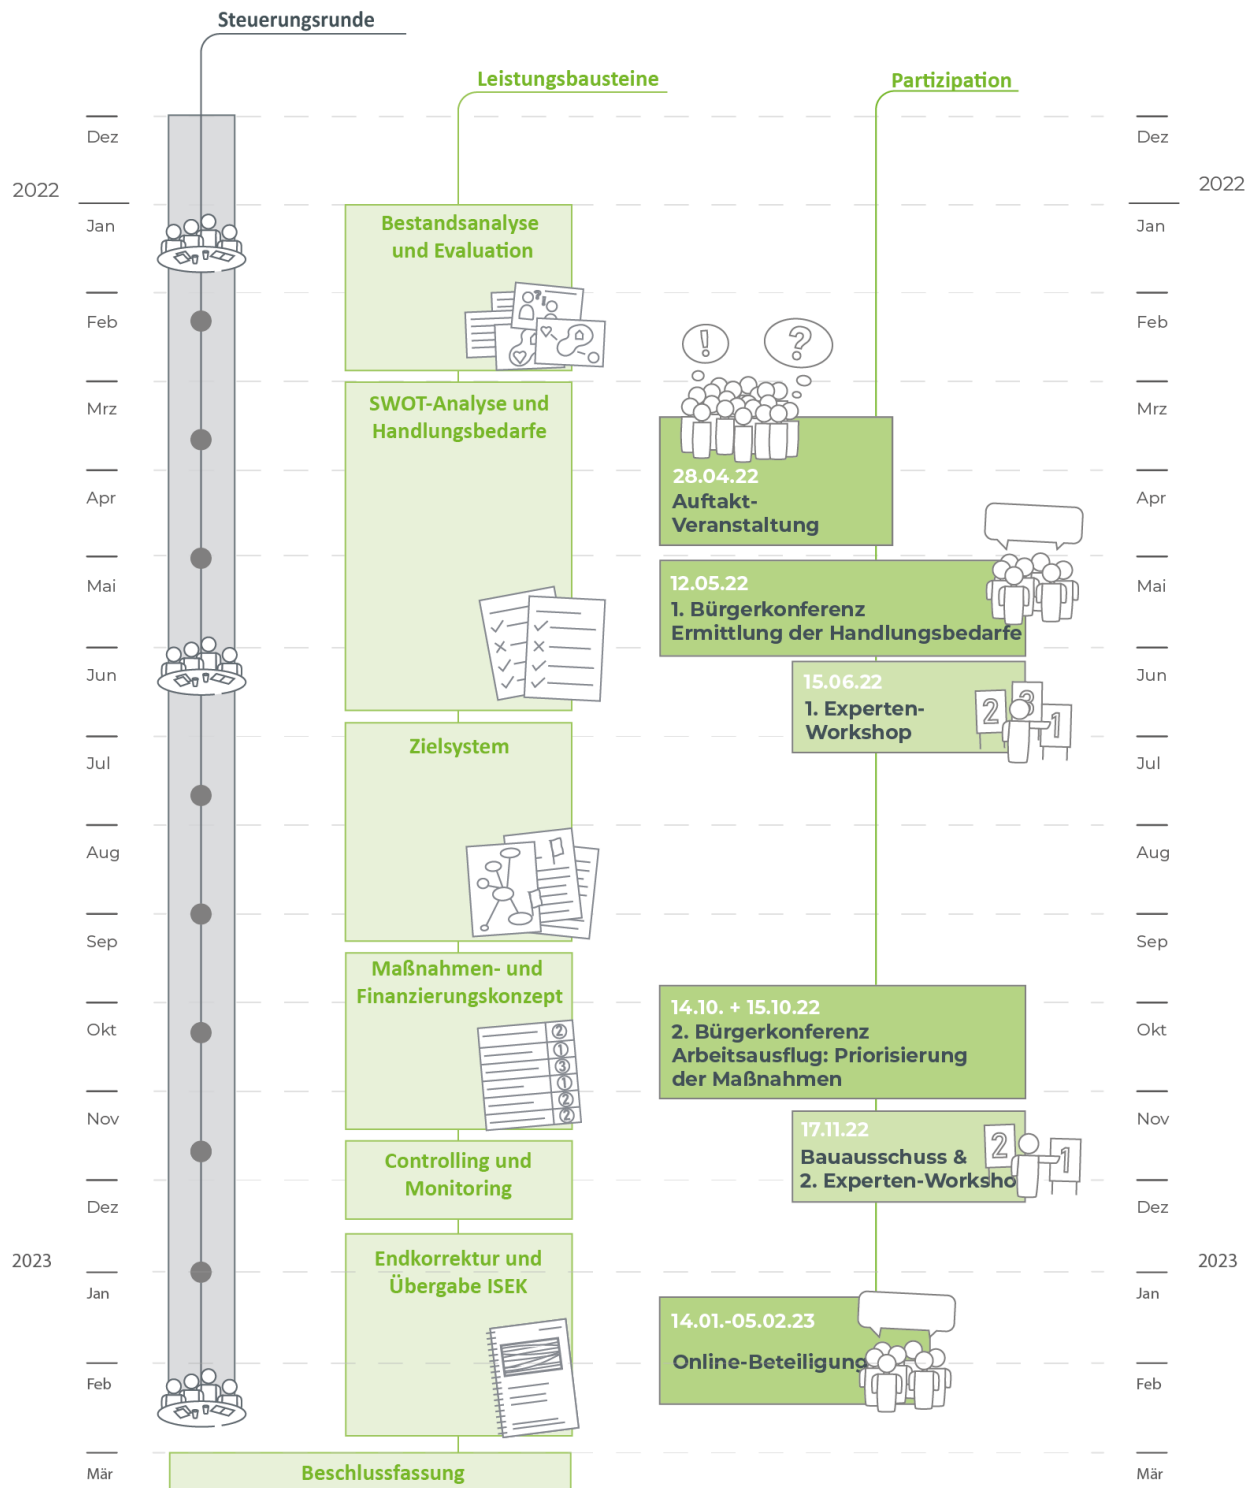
Steuerungsrunde

Leistungsbausteine

Partizipation

Dez

2022

Jan

Feb

Mrz

Apr

Mai

Jun

Jul

Aug

Sep

Okt

Nov

Dez

2023

Jan

Feb

Mär

Dez

2022

Jan

Feb

Mrz

Apr

Mai

Jun

Jul

Aug

Sep

Okt

Nov

Dez

2023

Jan

Feb

Mär

Bestandsanalyse und Evaluation

SWOT-Analyse und Handlungsbedarfe

Zielsystem

Maßnahmen- und Finanzierungskonzept

Controlling und Monitoring

Endkorrektur und Übergabe ISEK

Beschlussfassung

28.04.22
Auftakt-Veranstaltung

12.05.22
1. Bürgerkonferenz
Ermittlung der Handlungsbedarfe

15.06.22
1. Experten-Workshop

14.10. + 15.10.22
2. Bürgerkonferenz
Arbeitsausflug: Priorisierung der Maßnahmen

17.11.22
Bauausschuss &
2. Experten-Worksho

14.01.-05.02.23
Online-Beteiligung